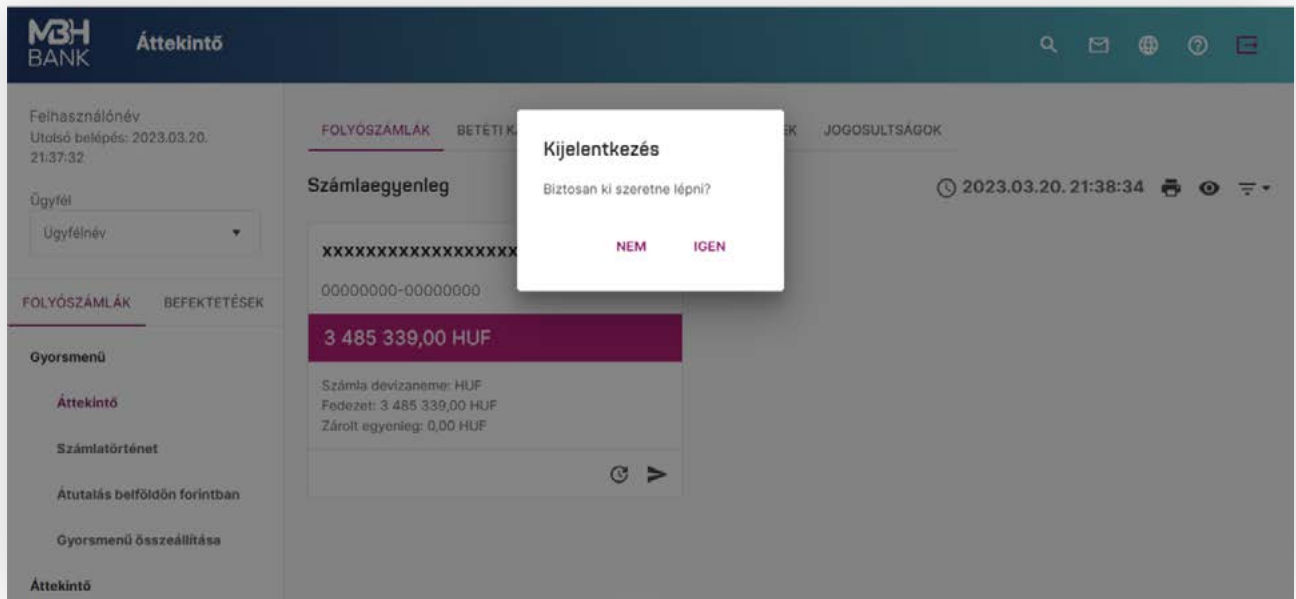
MBH BANK Áttekintő

Felhasználónév
Utolsó belépés: 2023.03.20. 21:37:32

Ügyfél
Ügyfélnév

FOLYÓSZÁMLÁK BEFEKTETÉSEK

Gyorsmenü
Áttekintő
Számlatörténet
Átutalás belföldön forintban
Gyorsmenü összeállítása
Áttekintő

FOLYÓSZÁMLÁK BETÉTI K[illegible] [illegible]EK JOGOSULTSÁGOK

Számlaegyenleg

2023.03.20. 21:38:34

xxxxxxxxxxxxxxxxx
00000000-00000000
3 485 339,00 HUF
Számla devizaneme: HUF
Fedezet: 3 485 339,00 HUF
Zárolt egyenleg: 0,00 HUF

Kijelentkezés
Biztosan ki szeretne lépni?
NEM IGEN